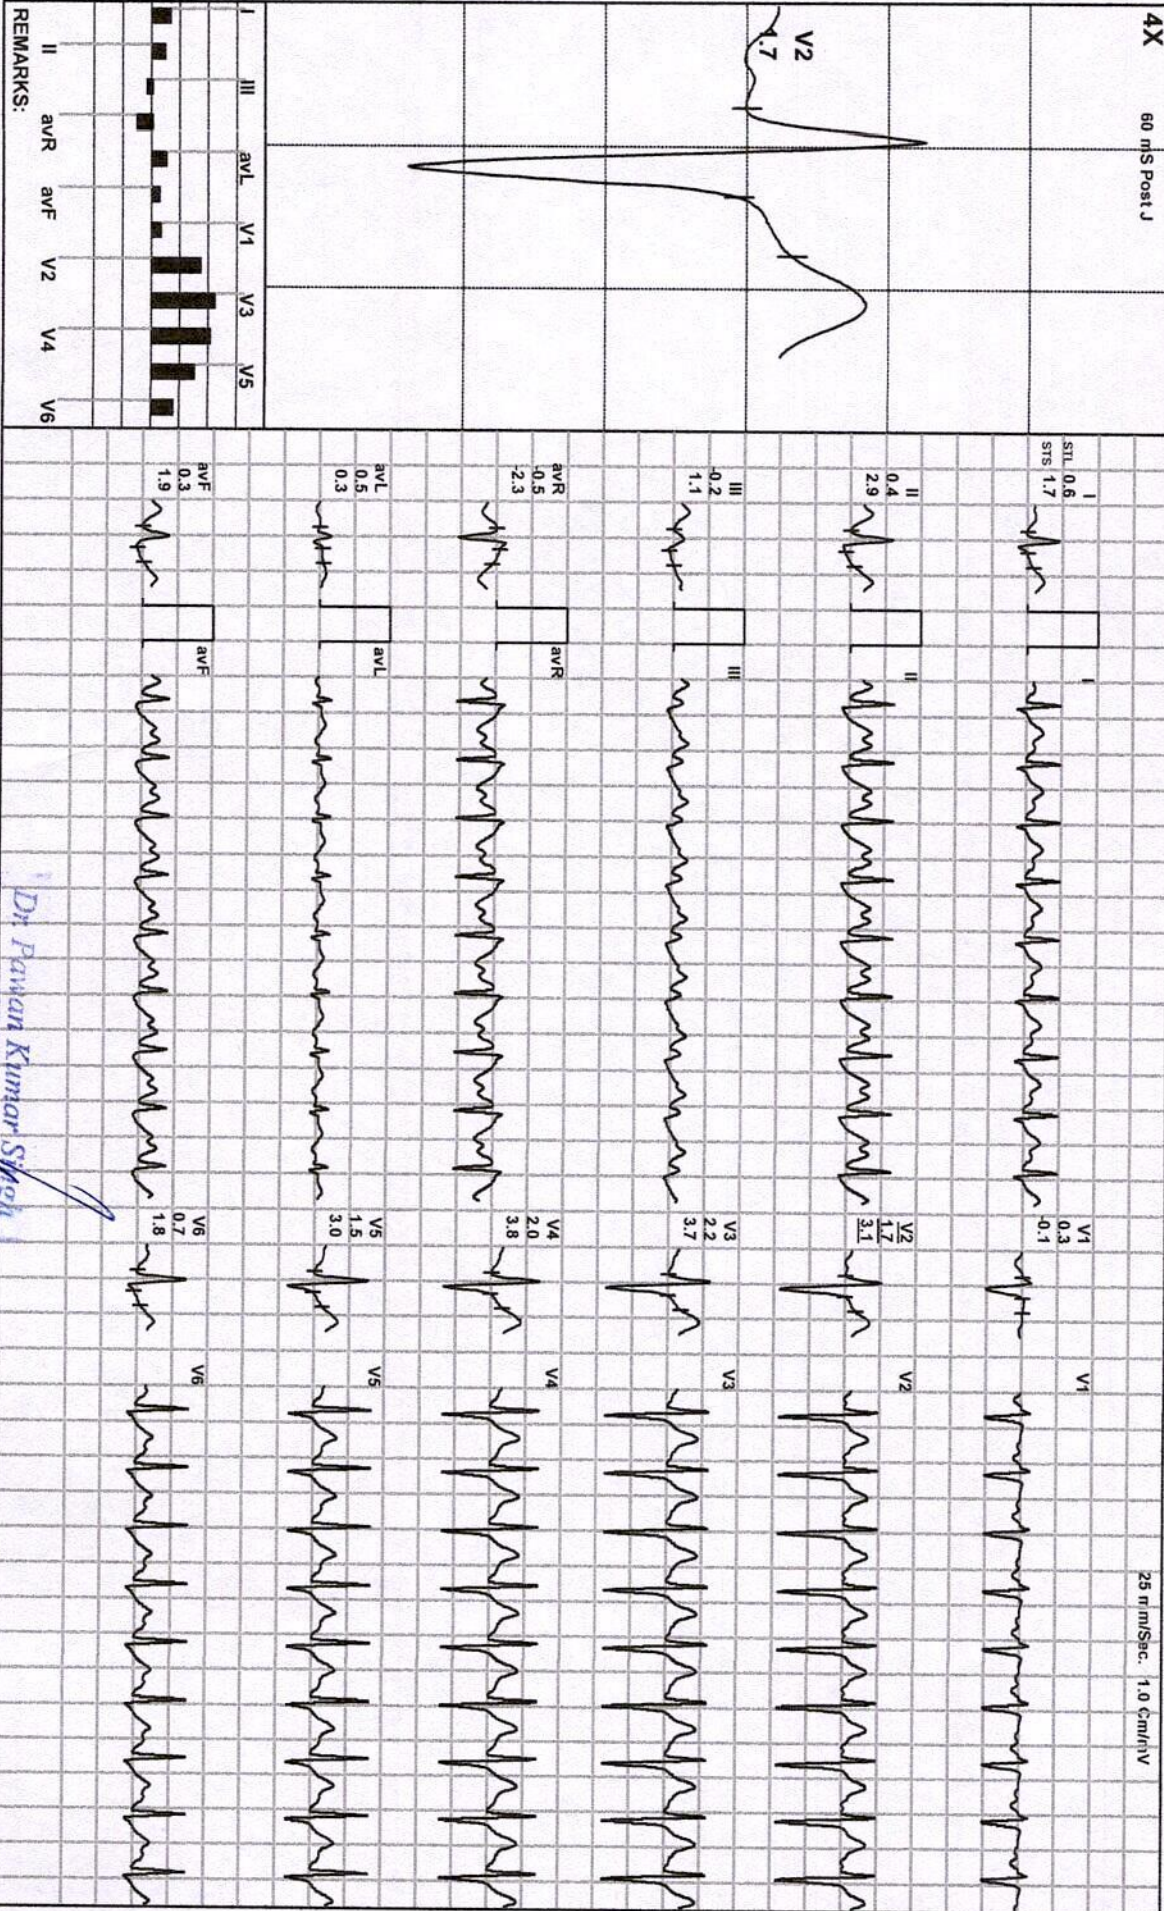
4X
60 mS Post J
V2
1.7

I III avL V1 V3 V5
II avR avF V2 V4 V6
REMARKS:

I
STL 0.6
STS 1.7
I
V1
0.3
-0.1
V1

II
0.4
2.9
II
V2
1.7
3.1
V2

III
-0.2
1.1
III
V3
2.2
3.7
V3

avR
-0.5
-2.3
avR
V4
2.0
3.8
V4

avL
0.5
0.3
avL
V5
1.5
3.0
V5

avF
0.3
1.9
avF
V6
0.7
1.8
V6

25 mm/Sec. 1.0 Cm/mV

Dr Pawan Kumar Singh